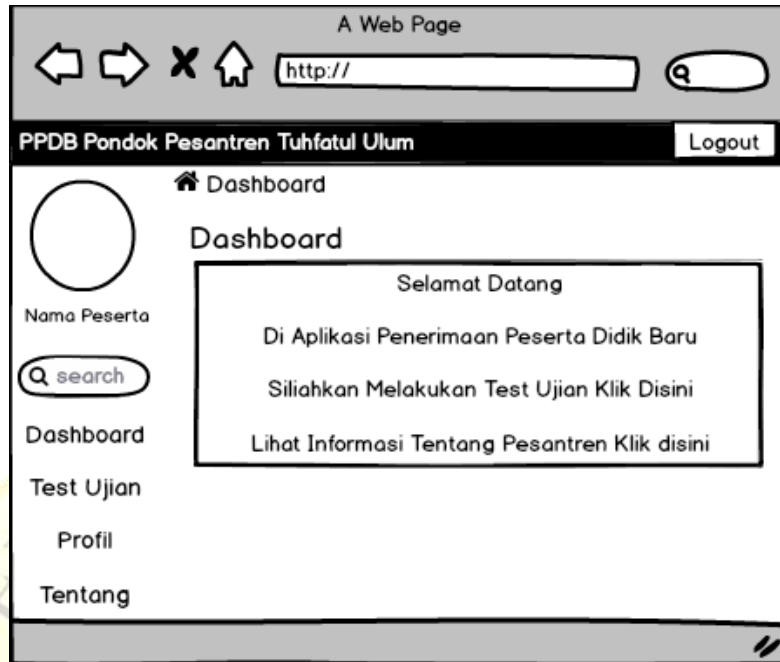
A Web Page

http://

PPDB Pondok Pesantren Tuhfatul Ulum

Logout

Dashboard

Dashboard

Nama Peserta

search

Dashboard

Test Ujian

Profil

Tentang

Selamat Datang

Di Aplikasi Penerimaan Peserta Didik Baru

Siliahkan Melakukan Test Ujian Klik Disini

Lihat Informasi Tentang Pesantren Klik disini